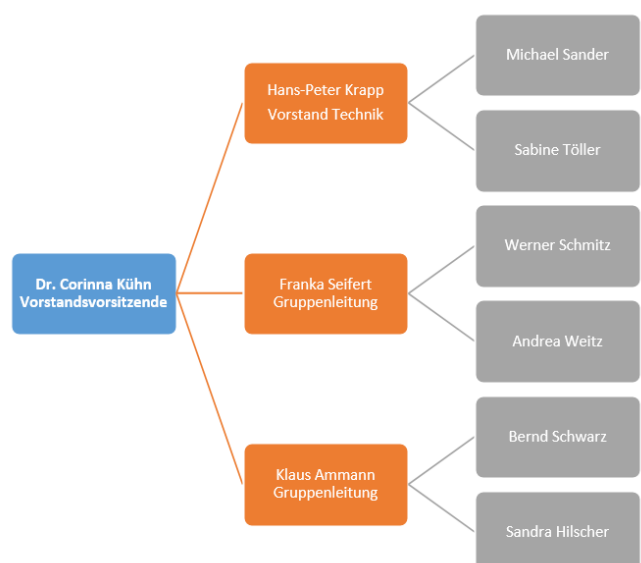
Dr. Corinna Kühn
Vorstandsvorsitzende

Hans-Peter Krapp
Vorstand Technik

Michael Sander

Sabine Töller

Franka Seifert
Gruppenleitung

Werner Schmitz

Andrea Weitz

Klaus Ammann
Gruppenleitung

Bernd Schwarz

Sandra Hilscher